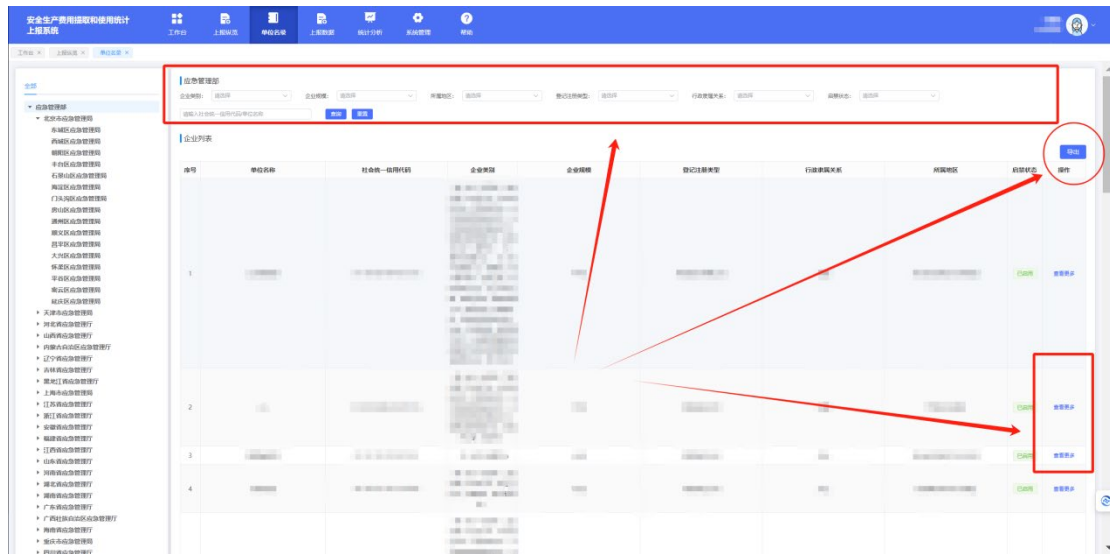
安全生产费用提取和使用统计上报系统

工作台 上报填报 单位名单 上报数据 统计分析 系统管理 帮助

工作台 × 上报填报 × 单位名单 ×

全部
▾ 应急管理部
▾ 北京市应急管理局
东城区应急管理局
西城区应急管理局
朝阳区应急管理局
丰台区应急管理局
石景山区应急管理局
海淀区应急管理局
门头沟区应急管理局
房山区应急管理局
通州区应急管理局
顺义区应急管理局
昌平区应急管理局
大兴区应急管理局
怀柔区应急管理局
平谷区应急管理局
密云区应急管理局
延庆区应急管理局
▸ 天津市应急管理局
▸ 河北省应急管理厅
▸ 山西省应急管理厅
▸ 内蒙古自治区应急管理厅
▸ 辽宁省应急管理厅
▸ 吉林省应急管理厅
▸ 黑龙江省应急管理厅
▸ 上海市应急管理局
▸ 江苏省应急管理厅
▸ 浙江省应急管理厅
▸ 安徽省应急管理厅
▸ 福建省应急管理厅
▸ 江西省应急管理厅
▸ 山东省应急管理厅
▸ 河南省应急管理厅
▸ 湖北省应急管理厅
▸ 湖南省应急管理厅
▸ 广东省应急管理厅
▸ 广西壮族自治区应急管理厅
▸ 海南省应急管理厅
▸ 重庆市应急管理局
▸ 四川省应急管理厅

应急管理部
企业类别: 请选择 企业规模: 请选择 所属地区: 请选择 登记注册类型: 请选择 行政隶属关系: 请选择 启禁状态: 请选择
请输入社会统一信用代码/单位名称 查询 重置

企业列表

导出

| 序号 | 单位名称 | 社会统一信用代码 | 企业类别 | 企业规模 | 登记注册类型 | 行政隶属关系 | 所属地区 | 启禁状态 | 操作 |
|---|---|---|---|---|---|---|---|---|---|
| 1 | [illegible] | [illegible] | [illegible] | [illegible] | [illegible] | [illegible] | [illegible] | 已启用 | 查看更多 |
| 2 | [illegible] | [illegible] | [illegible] | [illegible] | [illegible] | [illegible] | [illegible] | 已启用 | 查看更多 |
| 3 | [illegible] | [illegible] | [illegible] | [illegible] | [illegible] | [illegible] | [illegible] | 已启用 | 查看更多 |
| 4 | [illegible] | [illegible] | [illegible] | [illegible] | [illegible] | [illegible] | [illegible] | 已启用 | 查看更多 |